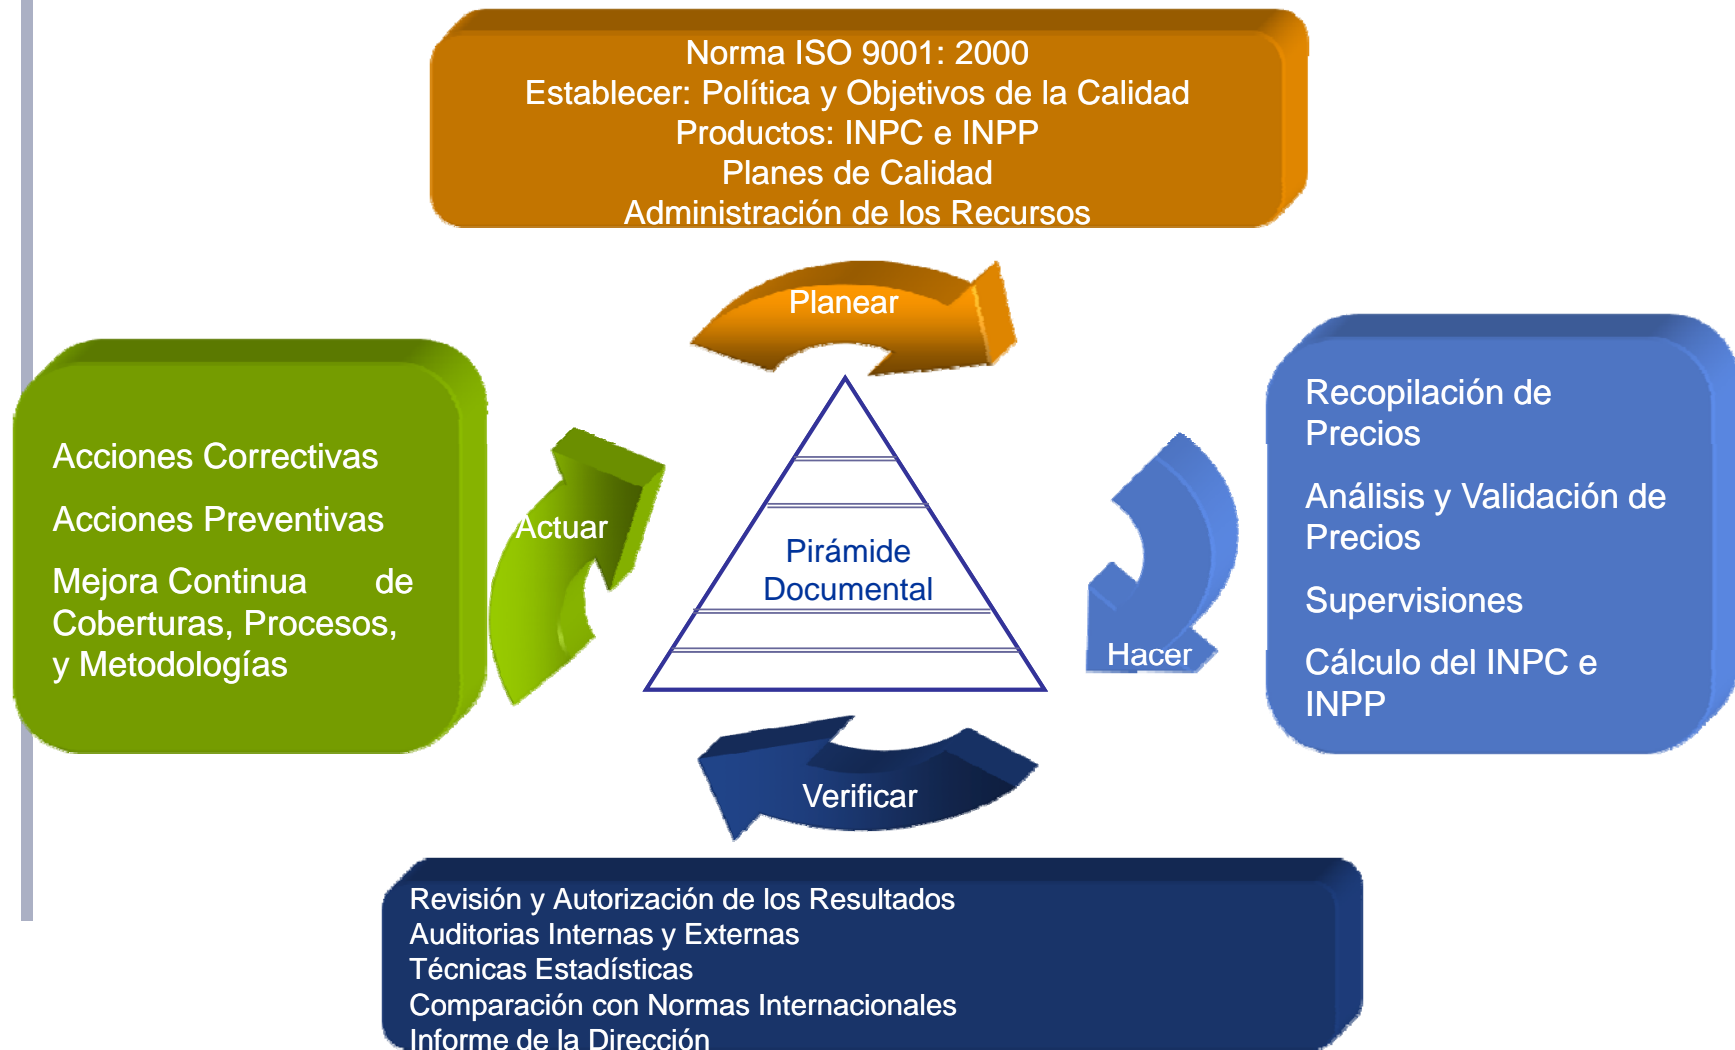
Norma ISO 9001: 2000
Establecer: Política y Objetivos de la Calidad
Productos: INPC e INPP
Planes de Calidad
Administración de los Recursos

Planear

Acciones Correctivas

Acciones Preventivas

Mejora Continua de Coberturas, Procesos, y Metodologías

Actuar

Pirámide Documental

Hacer

Recopilación de Precios

Análisis y Validación de Precios

Supervisiones

Cálculo del INPC e INPP

Verificar

Revisión y Autorización de los Resultados
Auditorias Internas y Externas
Técnicas Estadísticas
Comparación con Normas Internacionales
Informe de la Dirección